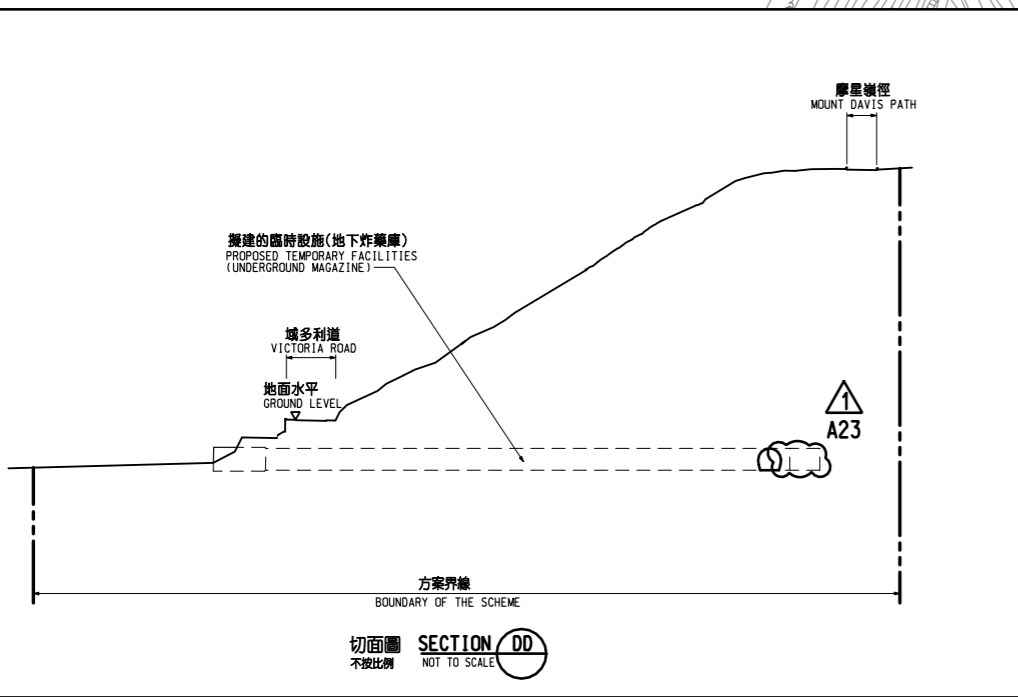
摩星嶺徑
MOUNT DAVIS PATH

擬建的臨時設施(地下炸藥庫)
PROPOSED TEMPORARY FACILITIES
(UNDERGROUND MAGAZINE)

域多利道
VICTORIA ROAD

地面水平
GROUND LEVEL

1
A23

方案界線
BOUNDARY OF THE SCHEME

切面圖 SECTION DD
不按比例 NOT TO SCALE